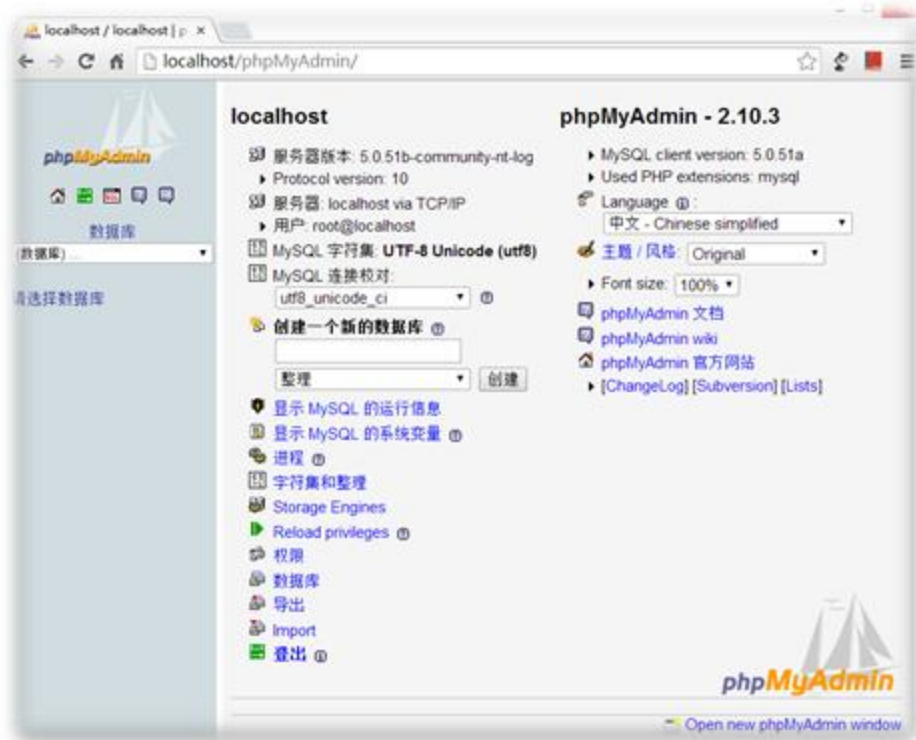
localhost / localhost | p ×

localhost/phpMyAdmin/

phpMyAdmin

数据库

(数据库) ...

请选择数据库

localhost

服务器版本: 5.0.51b-community-nt-log

Protocol version: 10

服务器: localhost via TCP/IP

用户: root@localhost

MySQL 字符集: UTF-8 Unicode (utf8)

MySQL 连接校对:

utf8_unicode_ci

创建一个新的数据库

整理

创建

显示 MySQL 的运行信息

显示 MySQL 的系统变量

进程

字符集和整理

Storage Engines

Reload privileges

权限

数据库

导出

Import

登出

phpMyAdmin - 2.10.3

MySQL client version: 5.0.51a

Used PHP extensions: mysql

Language :

中文 - Chinese simplified

主题 / 风格: Orignal

Font size: 100%

phpMyAdmin 文档

phpMyAdmin wiki

phpMyAdmin 官方网站

[ChangeLog] [Subversion] [Lists]

phpMyAdmin

Open new phpMyAdmin window